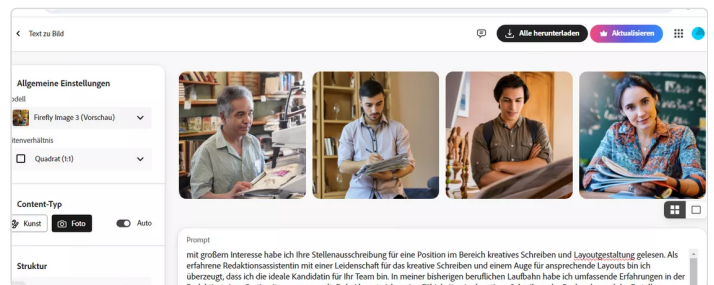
Text zu Bild

Alle herunterladen

Aktualisieren

Allgemeine Einstellungen

odell

Firefly Image 3 (Vorschau)

itenverhältnis

Quadrat (1:1)

Content-Typ

Kunst

Foto

Auto

Struktur

Prompt

mit großem Interesse habe ich Ihre Stellenausschreibung für eine Position im Bereich kreatives Schreiben und Layoutgestaltung gelesen. Als erfahrene Redaktionsassistentin mit einer Leidenschaft für das kreative Schreiben und einem Auge für ansprechende Layouts bin ich überzeugt, dass ich die ideale Kandidatin für Ihr Team bin. In meiner bisherigen beruflichen Laufbahn habe ich umfassende Erfahrungen in der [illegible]